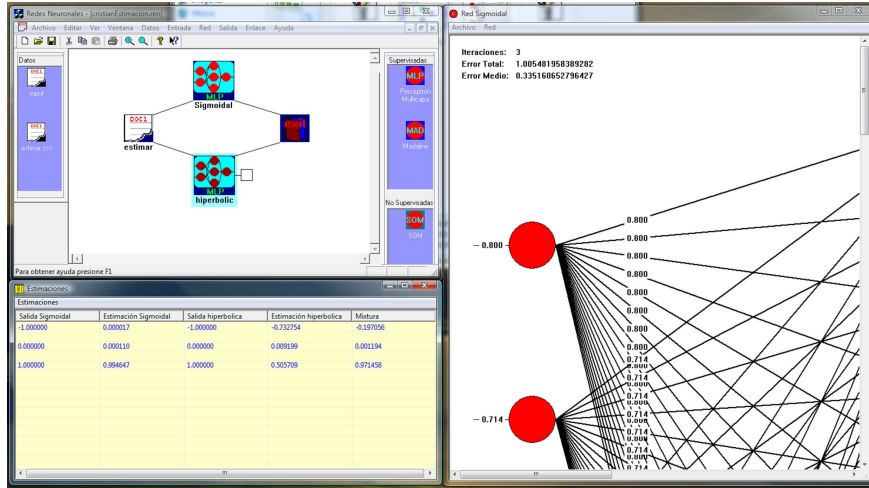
Redes Neuronales - [cristianEstimacion.rem]

Archivo Editar Ver Ventana Datos Entrada Red Salida Enlace Ayuda

Datos

DOC1
input

DOC1
activar.csv

MLP
Sigmoidal

DOC1
estimar

exit

MLP
hiperbolic

Supervisadas

MLP
Perceptrón Multicapa

MAD
Madaline

No Supervisadas

SOM
SOM

Para obtener ayuda presione F1

Estimaciones

Estimaciones

| Salida Sigmoidal | Estimación Sigmoidal | Salida hiperbolica | Estimación hiperbolica | Mixtura |
|---|---|---|---|---|
| -1.000000 | 0.000017 | -1.000000 | -0.732754 | -0.197056 |
| 0.000000 | 0.000110 | 0.000000 | 0.009199 | 0.001194 |
| 1.000000 | 0.994647 | 1.000000 | 0.505709 | 0.971458 |

Red Sigmoidal

Archivo Red

Iteraciones: 3
Error Total: 1.005481958389282
Error Medio: 0.335160652796427

– 0.800

0.800
0.800
0.800
0.800
0.800
0.800
0.800
0.800
0.800
0.714
0.714
0.714
0.714
0.714
0.714
0.714

– 0.714